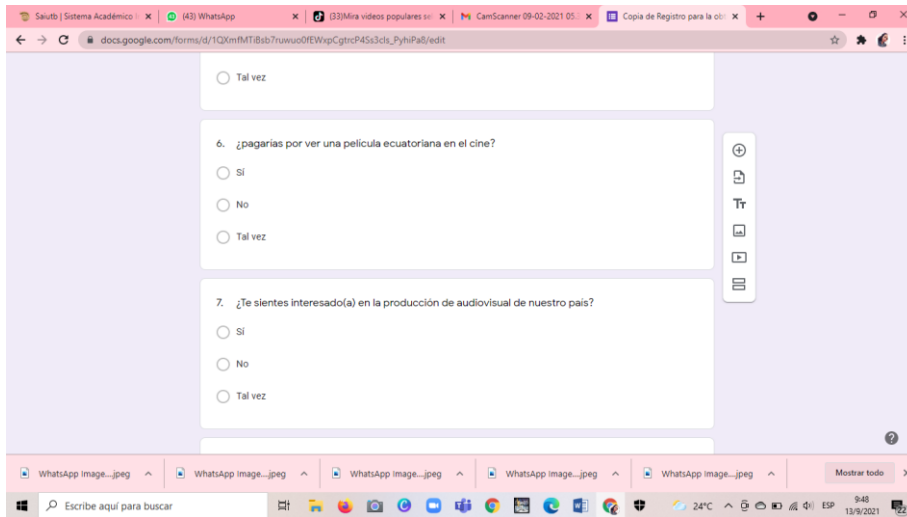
Saiutb | Sistema Académico | ×
(43) WhatsApp ×
(33)Mira videos populares se ×
CamScanner 09-02-2021 05 ×
Copia de Registro para la ob ×
+

docs.google.com/forms/d/1QXmfMTiBsb7ruwuo0fEWxpCgtrcP4Ss3cls_PyhiPa8/edit

Tal vez

6. ¿pagarias por ver una película ecuatoriana en el cine?

Sí

No

Tal vez

7. ¿Te sientes interesado(a) en la producción de audiovisual de nuestro pais?

Sí

No

Tal vez

WhatsApp Image....jpeg
WhatsApp Image....jpeg
WhatsApp Image....jpeg
WhatsApp Image....jpeg
WhatsApp Image....jpeg
Mostrar todo

Escribe aquí para buscar

24°C ESP 9:48 13/9/2021